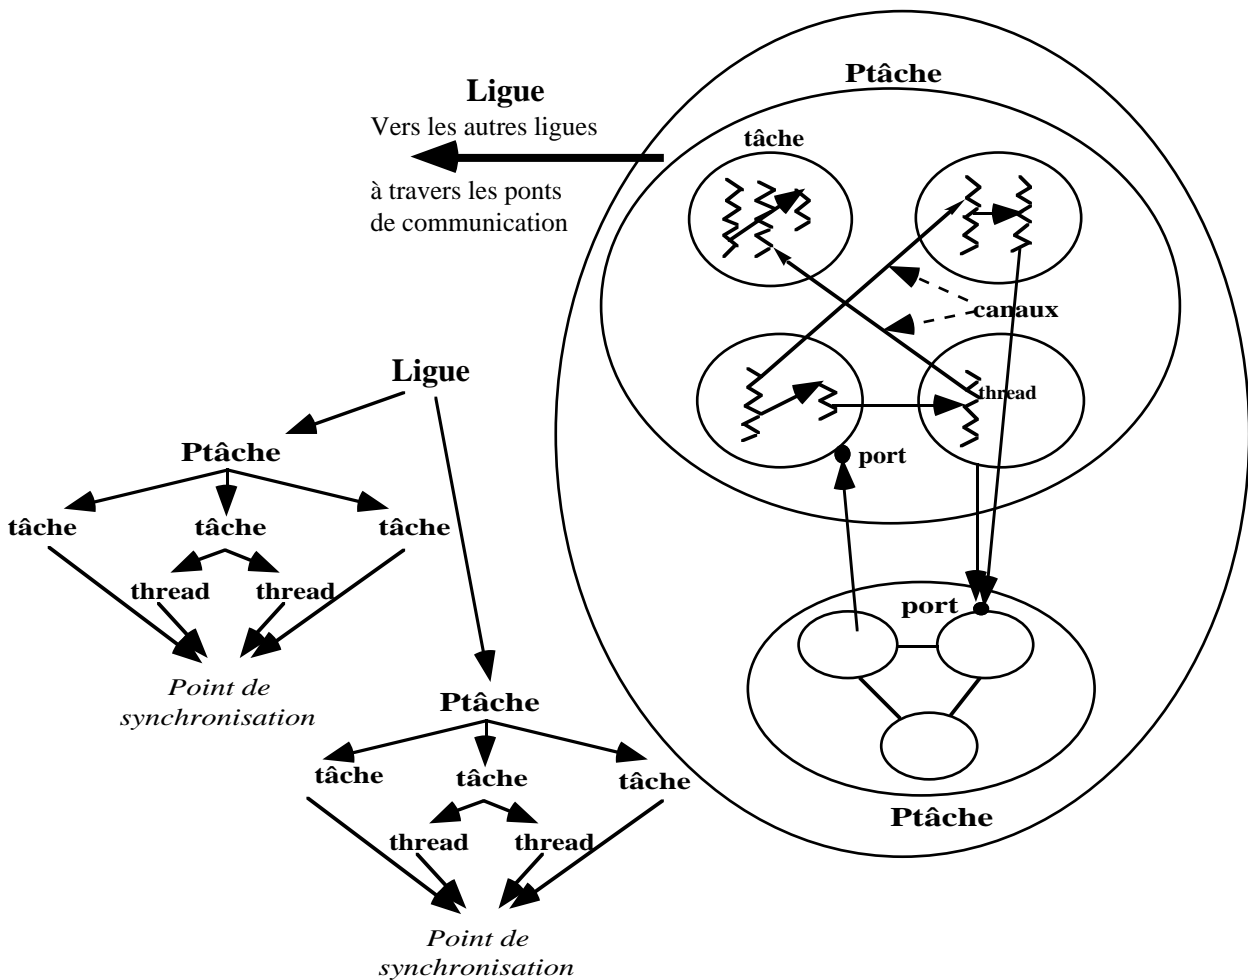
Ligue
Vers les autres ligues
à travers les ponts de communication

Ptâche
tâche
canaux
thread
port
port
Ptâche

Ligue
Ptâche
tâche
tâche
tâche
thread
thread
Point de synchronisation

Ptâche
tâche
tâche
tâche
thread
thread
Point de synchronisation